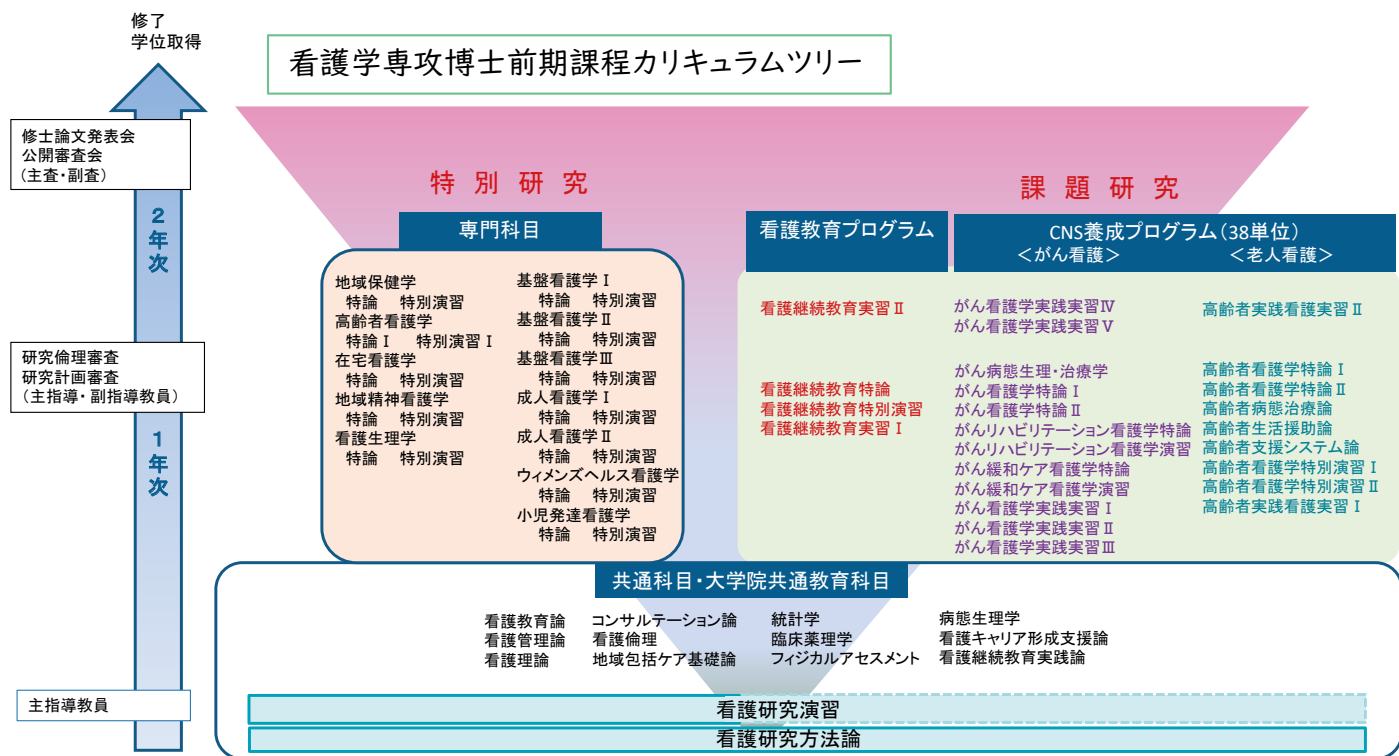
修了
学位取得

看護学専攻博士前期課程カリキュラムツリー

修士論文発表会
公開審査会
（主査・副査）

2
年
次

研究倫理審査
研究計画審査
（主指導・副指導教員）

1
年
次

主指導教員

特 別 研 究

課 題 研 究

専門科目

地域保健学
特論 特別演習
高齢者看護学
特論Ⅰ 特別演習Ⅰ
在宅看護学
特論 特別演習
地域精神看護学
特論 特別演習
看護生理学
特論 特別演習

基盤看護学Ⅰ
特論 特別演習
基盤看護学Ⅱ
特論 特別演習
基盤看護学Ⅲ
特論 特別演習
成人看護学Ⅰ
特論 特別演習
成人看護学Ⅱ
特論 特別演習
ウィメンズヘルス看護学
特論 特別演習
小児発達看護学
特論 特別演習

看護教育プログラム

看護継続教育実習Ⅱ

看護継続教育特論
看護継続教育特別演習
看護継続教育実習Ⅰ

CNS養成プログラム（38単位）
＜がん看護＞ ＜老人看護＞

がん看護学実践実習Ⅳ
がん看護学実践実習Ⅴ

がん病態生理・治療学
がん看護学特論Ⅰ
がん看護学特論Ⅱ
がんリハビリテーション看護学特論
がんリハビリテーション看護学演習
がん緩和ケア看護学特論
がん緩和ケア看護学演習
がん看護学実践実習Ⅰ
がん看護学実践実習Ⅱ
がん看護学実践実習Ⅲ

高齢者実践看護実習Ⅱ

高齢者看護学特論Ⅰ
高齢者看護学特論Ⅱ
高齢者病態治療論
高齢者生活援助論
高齢者支援システム論
高齢者看護学特別演習Ⅰ
高齢者看護学特別演習Ⅱ
高齢者実践看護実習Ⅰ

共通科目・大学院共通教育科目

看護教育論
看護管理論
看護理論

コンサルテーション論
看護倫理
地域包括ケア基礎論

統計学
臨床薬理学
フィジカルアセスメント

病態生理学
看護キャリア形成支援論
看護継続教育実践論

看護研究演習
看護研究方法論